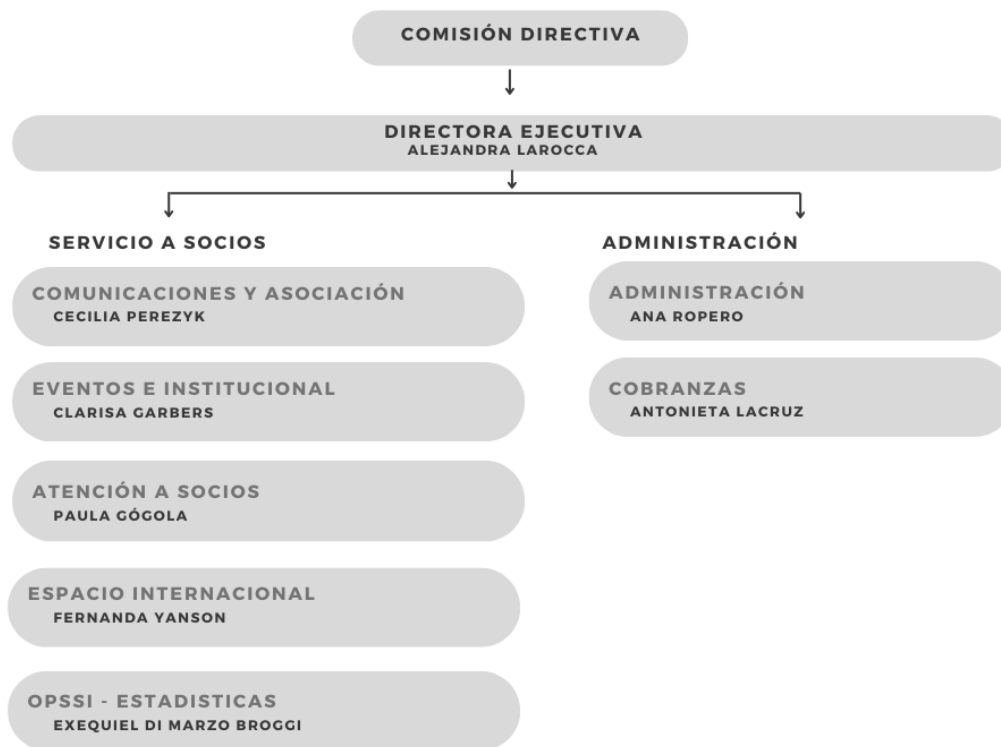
COMISIÓN DIRECTIVA

DIRECTORA EJECUTIVA
ALEJANDRA LAROCCA

SERVICIO A SOCIOS

COMUNICACIONES Y ASOCIACIÓN
CECILIA PEREZYK

EVENTOS E INSTITUCIONAL
CLARISA GARBERS

ATENCIÓN A SOCIOS
PAULA GÓGOLA

ESPACIO INTERNACIONAL
FERNANDA YANSON

OPSSI - ESTADISTICAS
EXEQUIEL DI MARZO BROGGI

ADMINISTRACIÓN

ADMINISTRACIÓN
ANA ROPERO

COBRANZAS
ANTONIETA LACRUZ